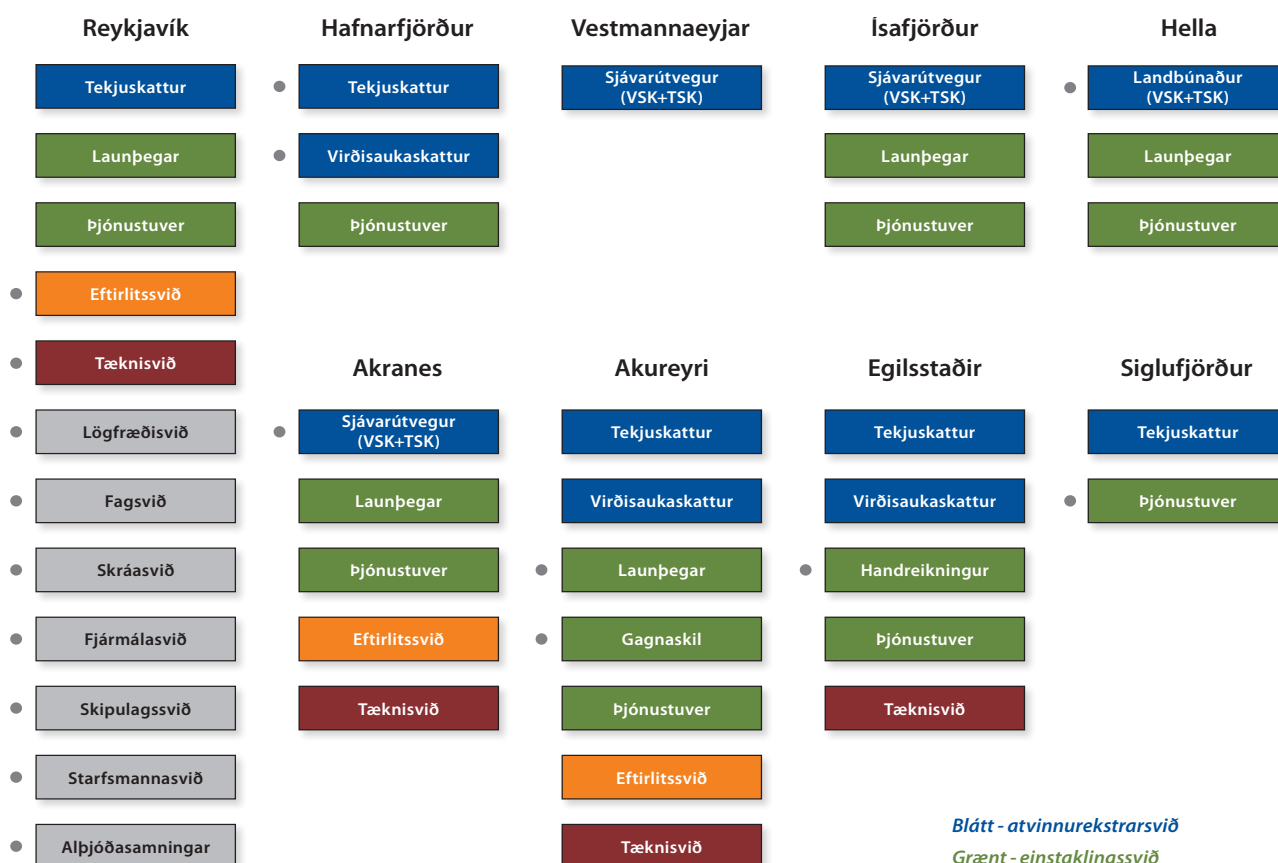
Reykjavík

Tekjuskattur

Launþegar

Þjónustuver

Eftirlitssvið

Tæknisvið

Lögfræðisvið

Fagsvið

Skráasvið

Fjármálasvið

Skipulagssvið

Starfsmannasvið

Alþjóðasamningar

Hafnarfjörður

Tekjuskattur

Virðisaukaskattur

Þjónustuver

Vestmannaeyjar

Sjávarútvegur (VSK+TSK)

Ísafjörður

Sjávarútvegur (VSK+TSK)

Launþegar

Þjónustuver

Hella

Landbúnaður (VSK+TSK)

Launþegar

Þjónustuver

Akranes

Sjávarútvegur (VSK+TSK)

Launþegar

Þjónustuver

Eftirlitssvið

Tæknisvið

Akureyri

Tekjuskattur

Virðisaukaskattur

Launþegar

Gagnaskil

Þjónustuver

Eftirlitssvið

Tæknisvið

Egilsstaðir

Tekjuskattur

Virðisaukaskattur

Handreikningur

Þjónustuver

Tæknisvið

Siglufjörður

Tekjuskattur

Þjónustuver

Blátt - atvinnurekstrarsvið
Grænt - einstaklingssvið